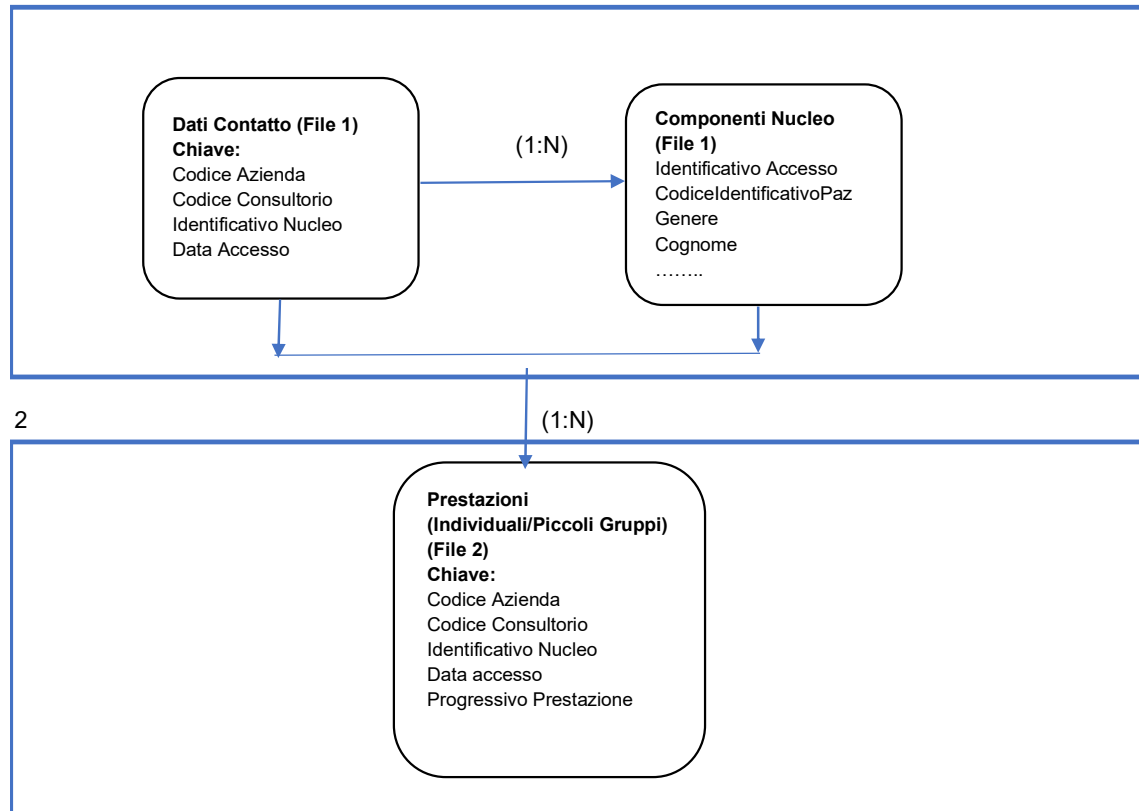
**Dati Contatto (File 1)**
**Chiave:**
Codice Azienda
Codice Consultorio
Identificativo Nucleo
Data Accesso

(1:N)

**Componenti Nucleo (File 1)**
Identificativo Accesso
CodiceIdentificativoPaz
Genere
Cognome
……..

2

(1:N)

**Prestazioni (Individuali/Piccoli Gruppi) (File 2)**
**Chiave:**
Codice Azienda
Codice Consultorio
Identificativo Nucleo
Data accesso
Progressivo Prestazione